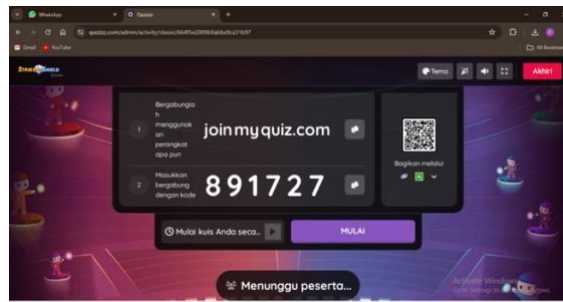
WhatsApp
Quizizz
quizizz.com/admin/activity/classic/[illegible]
Gmail
YouTube
All Bookmarks
STAR SHIELD
Tema
Akhiri
1
Bergabunglah menggunakan perangkat apa pun
joinmyquiz.com
2
Masukkan bergabung dengan kode
891727
Bagikan melalui
Mulai kuis Anda seca...
MULAI
Menunggu peserta...
Activate Windows
Go to Settings to activate Windows.